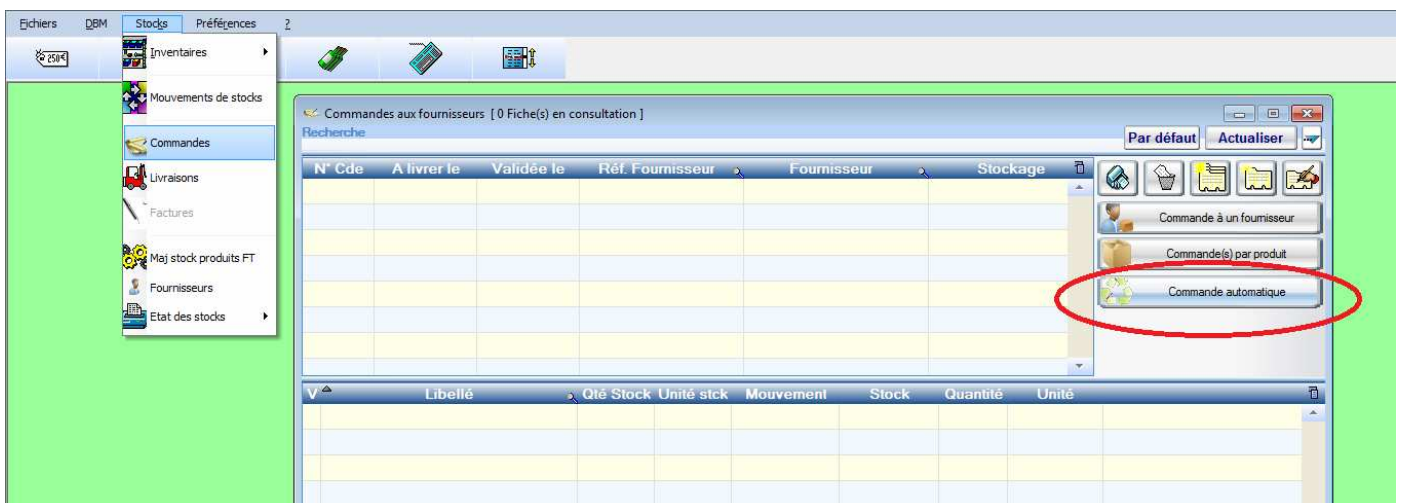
Fichiers DBM Stocks Préférences ?

250€

Inventaires

Mouvements de stocks

Commandes

Livraisons

Factures

Maj stock produits FT

Fournisseurs

Etat des stocks

Commandes aux fournisseurs [ 0 Fiche(s) en consultation ]

Recherche

Par défaut Actualiser

| N° Cde | A livrer le | Validée le | Réf. Fournisseur | Fournisseur | Stockage |
|---|---|---|---|---|---|

Commande à un fournisseur

Commande(s) par produit

Commande automatique

| V | Libellé | Qté Stock | Unité stck | Mouvement | Stock | Quantité | Unité |
|---|---|---|---|---|---|---|---|